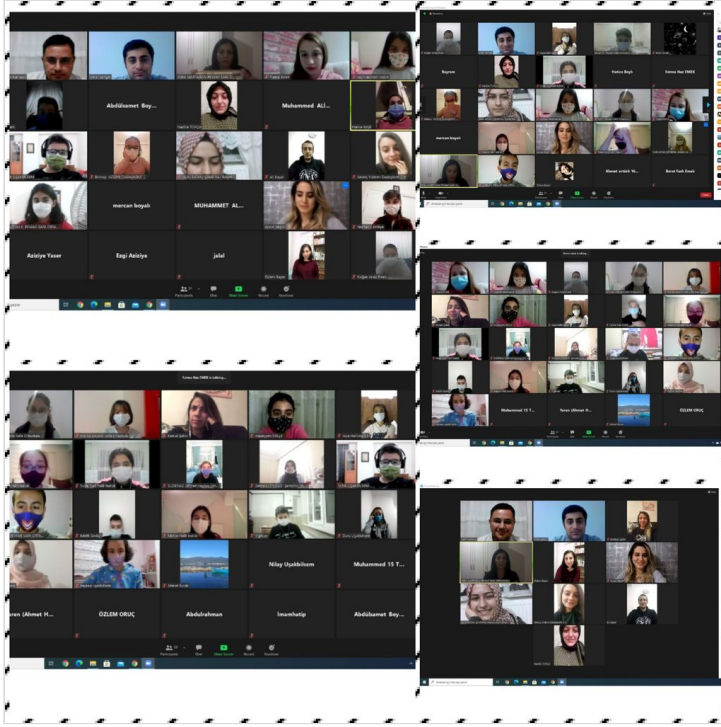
Abdülsamet Boy...

Muhammed ALİ...

mercan boyalı

MUHAMMED AL...

Aziziye Yaser

Ezgi Aziziye

jalal

Bayram

Hatice Beyh

Sema Nur EMEK

mercan boyalı

Ahmet ersin Ye...

Berat Fatih Emek

Muhammed 15 T...

Yaren (Ahmet H...

ÖZLEM ORUÇ

Sema Nur EMEK is talking...

Nilay Uşakbilsom

Muhammed 15 T...

aren (Ahmet H...

ÖZLEM ORUÇ

Abdulrahman

İmamhatip

Abdülsamet Boy...